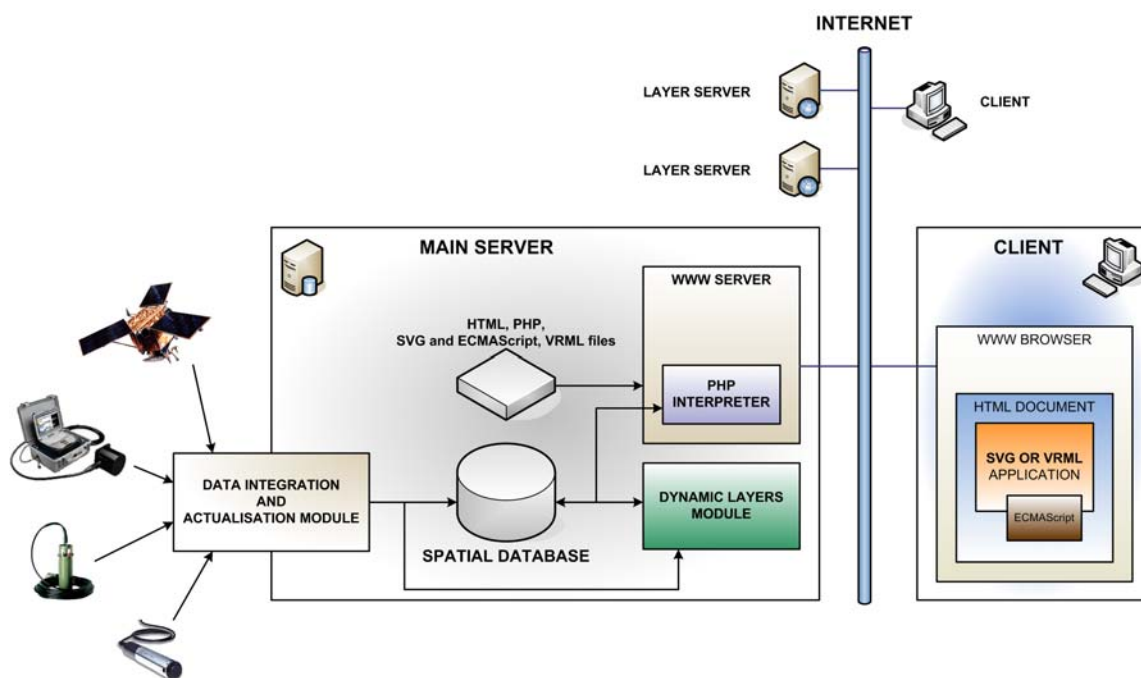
INTERNET

LAYER SERVER

CLIENT

LAYER SERVER

MAIN SERVER

CLIENT

WWW SERVER

HTML, PHP, SVG and ECMAScript, VRML files

WWW BROWSER

PHP INTERPRETER

HTML DOCUMENT

SVG OR VRML APPLICATION

ECMAScript

DATA INTEGRATION AND ACTUALISATION MODULE

DYNAMIC LAYERS MODULE

SPATIAL DATABASE